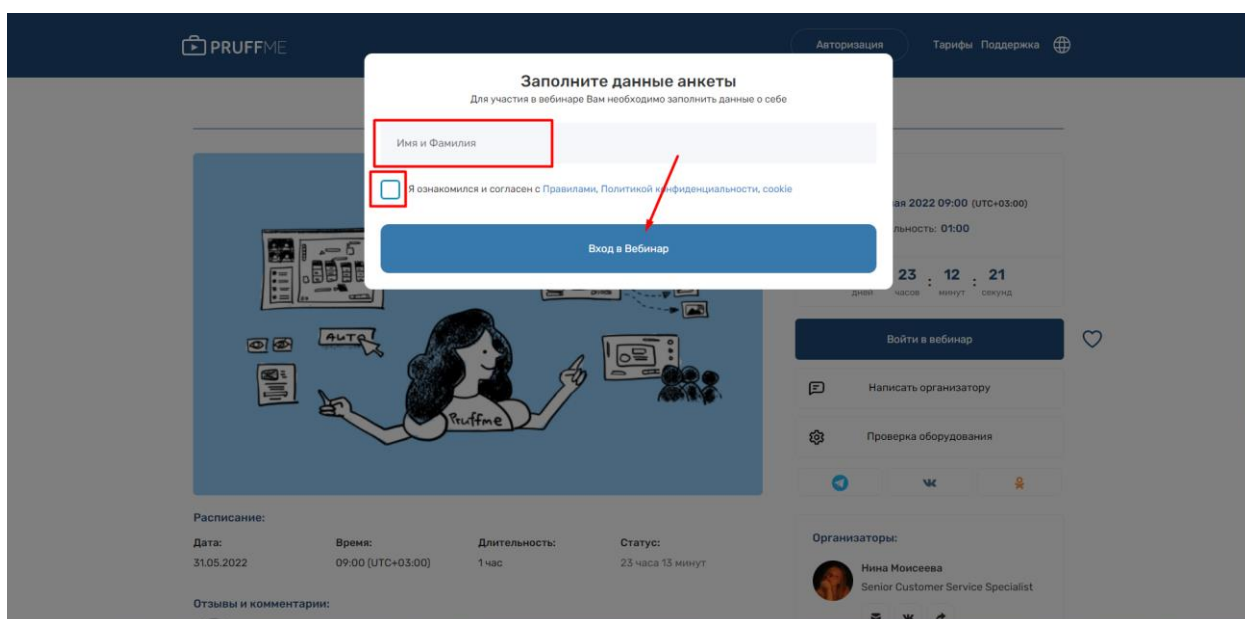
PRUFFME

Авторизация Тарифы Поддержка

Заполните данные анкеты
Для участия в вебинаре Вам необходимо заполнить данные о себе

Имя и Фамилия

Я ознакомился и согласен с Правилами, Политикой к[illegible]фиденциальности, cookie

Вход в Вебинар

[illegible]ая 2022 09:00 (UTC+03:00)
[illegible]льность: 01:00

23 : 12 : 21
дней часов минут секунд

AUTO

Pruffme

Войти в вебинар

Написать организатору

Проверка оборудования

Расписание:

| Дата: | Время: | Длительность: | Статус: |
|---|---|---|---|
| 31.05.2022 | 09:00 [UTC+03:00] | 1 час | 23 часа 13 минут |

Отзывы и комментарии:

Организаторы:

Нина Моисеева
Senior Customer Service Specialist